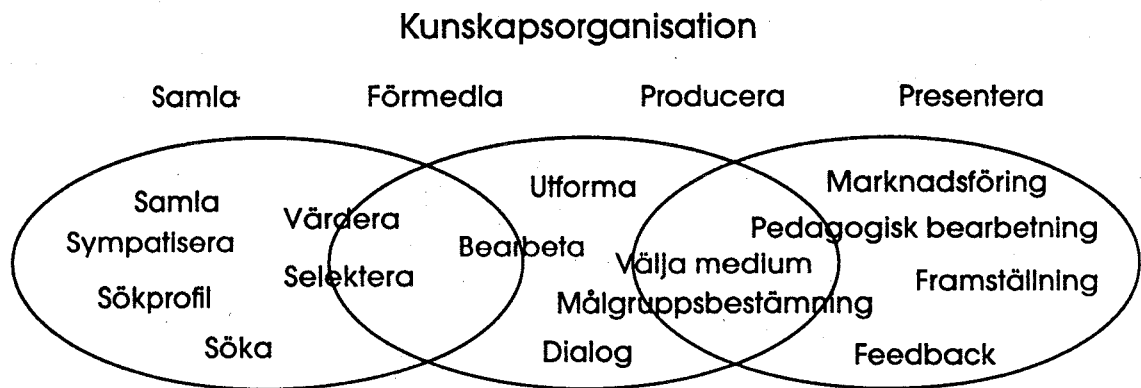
Kunskapsorganisation

Samla Förmedla Producera Presentera

Samla
Sympatisera
Sökprofil
Söka

Värdera
Selektera

Bearbeta

Utforma
Välja medium
Målgruppsbestämning
Dialog

Marknadsföring
Pedagogisk bearbetning
Framställning
Feedback